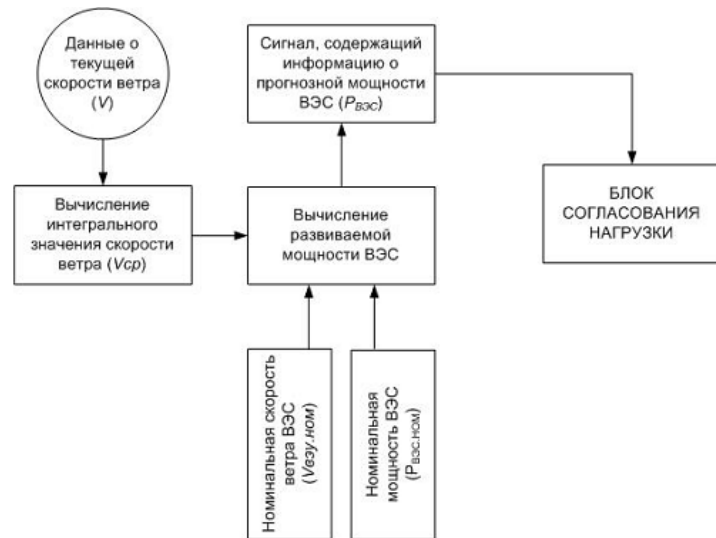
Данные о текущей скорости ветра ($V$)

Сигнал, содержащий информацию о прогнозной мощности ВЭС ($P_{ВЭС}$)

Вычисление интегрального значения скорости ветра ($Vcp$)

Вычисление развиваемой мощности ВЭС

БЛОК СОГЛАСОВАНИЯ НАГРУЗКИ

Номинальная скорость ветра ВЭС ($V_{ВЭУ.НОМ}$)

Номинальная мощность ВЭС ($P_{ВЭС.НОМ}$)